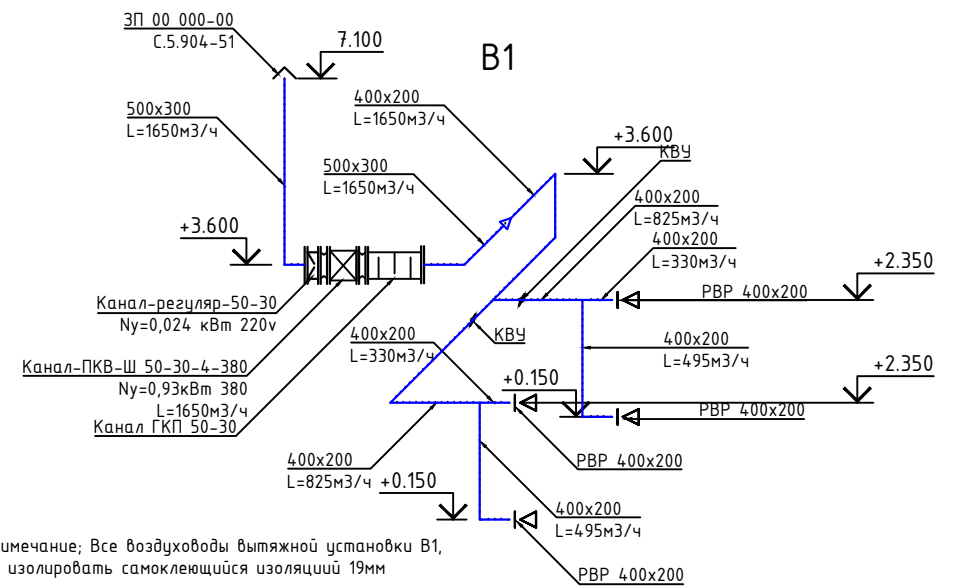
ЗП 00 000-00
С.5.904-51
7.100
В1
500x300
L=1650м3/ч
400x200
L=1650м3/ч
+3.600
КВУ
500x300
L=1650м3/ч
400x200
L=825м3/ч
+3.600
400x200
L=330м3/ч
+2.350
РВР 400x200
Канал-регуляр-50-30
Ny=0,024 кВт 220v
400x200
КВУ
L=330м3/ч
400x200
L=495м3/ч
Канал-ПКВ-Ш 50-30-4-380
Ny=0,93кВт 380
+0.150
+2.350
L=1650м3/ч
РВР 400x200
Канал ГКП 50-30
400x200
РВР 400x200
L=825м3/ч
+0.150
400x200
L=495м3/ч
имечание; Все воздуховоды вытяжной установки В1,
изолировать самоклеющийся изоляциий 19мм
РВР 400x200